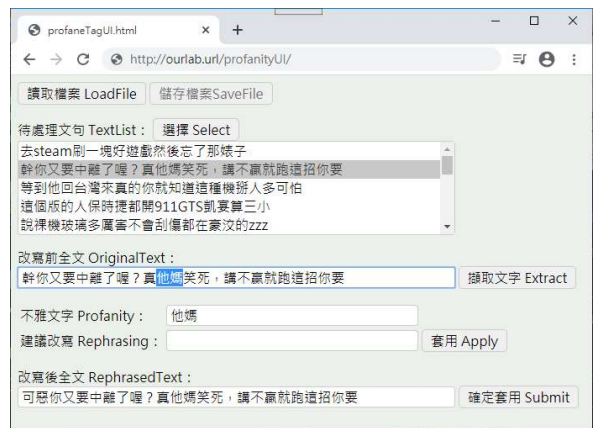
profaneTagUI.html × +

http://ourlab.url/profanityUI/

讀取檔案 LoadFile　儲存檔案SaveFile

待處理文句 TextList：選擇 Select

去steam刷一塊好遊戲然後忘了那婊子
幹你又要中離了喔？真他媽笑死，講不贏就跑這招你要
等到他回台灣來真的你就知道這種機掰人多可怕
這個版的人保時捷都開911GTS凱宴算三小
說裸機玻璃多厲害不會刮傷都在豪洨的zzz

改寫前全文 OriginalText：
幹你又要中離了喔？真他媽笑死，講不贏就跑這招你要　擷取文字 Extract

不雅文字 Profanity：他媽
建議改寫 Rephrasing：　套用 Apply

改寫後全文 RephrasedText：
可惡你又要中離了喔？真他媽笑死，講不贏就跑這招你要　確定套用 Submit